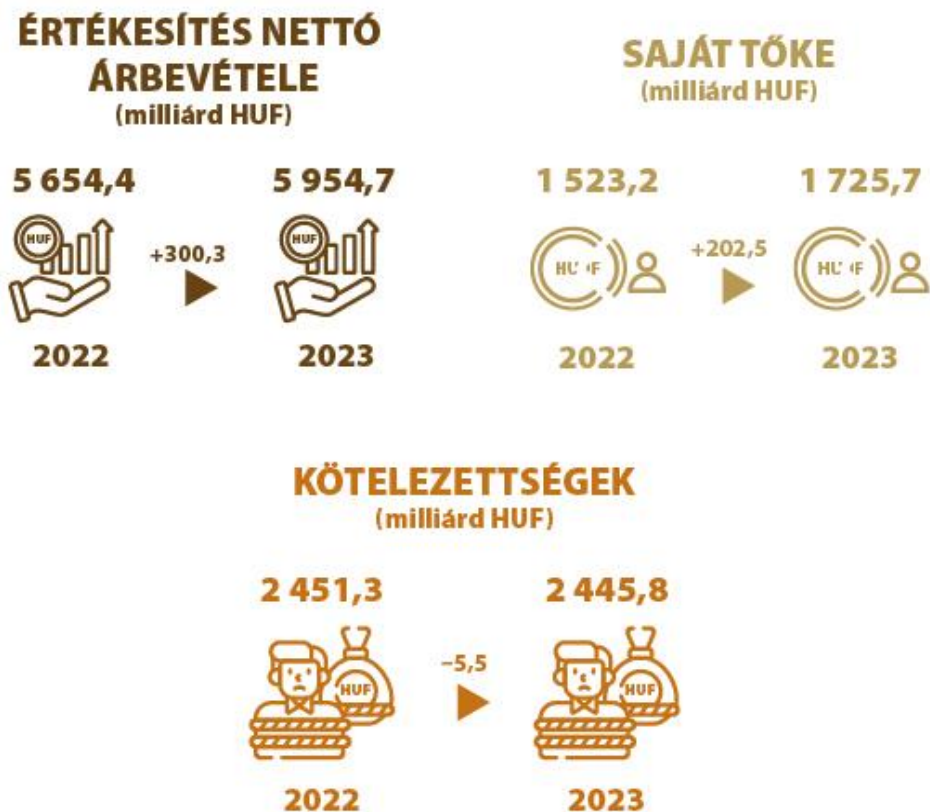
ÉRTÉKESÍTÉS NETTÓ ÁRBEVÉTELE
(milliárd HUF)

5 654,4

HUF

+300,3

2022

5 954,7

HUF

2023

SAJÁT TŐKE
(milliárd HUF)

1 523,2

HUF

+202,5

2022

1 725,7

HUF

2023

KÖTELEZETTSÉGEK
(milliárd HUF)

2 451,3

HUF

–5,5

2022

2 445,8

HUF

2023